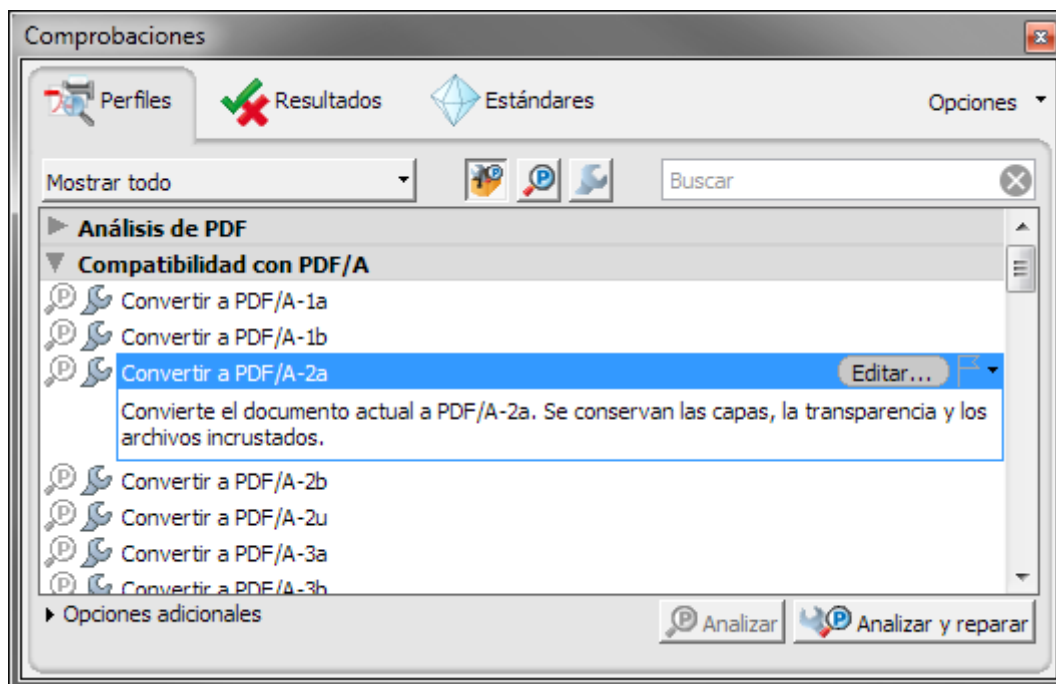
Comprobaciones

Perfiles
Resultados
Estándares
Opciones

Mostrar todo
Buscar

Análisis de PDF
Compatibilidad con PDF/A
Convertir a PDF/A-1a
Convertir a PDF/A-1b
Convertir a PDF/A-2a
Editar...
Convierte el documento actual a PDF/A-2a. Se conservan las capas, la transparencia y los archivos incrustados.
Convertir a PDF/A-2b
Convertir a PDF/A-2u
Convertir a PDF/A-3a
Convertir a PDF/A-3b

Opciones adicionales
Analizar
Analizar y reparar